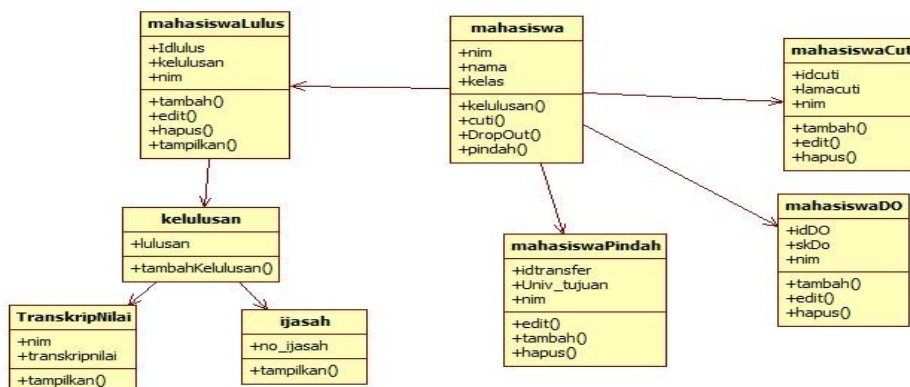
mahasiswaLulus
+Idlulus
+kelulusan
+nim
+tambah()
+edit()
+hapus()
+tampilkan()

mahasiswa
+nim
+nama
+kelas
+kelulusan()
+cuti()
+DropOut()
+pindah()

mahasiswaCut
+idcuti
+lamacuti
+nim
+tambah()
+edit()
+hapus()

kelulusan
+lulusan
+tambahKelulusan()

mahasiswaDO
+idDO
+skDo
+nim
+tambah()
+edit()
+hapus()

mahasiswaPindah
+idtransfer
+Univ_tujuan
+nim
+edit()
+tambah()
+hapus()

TranskripNilai
+nim
+transkripnilai
+tampilkan()

ijasah
+no_ijasah
+tampilkan()